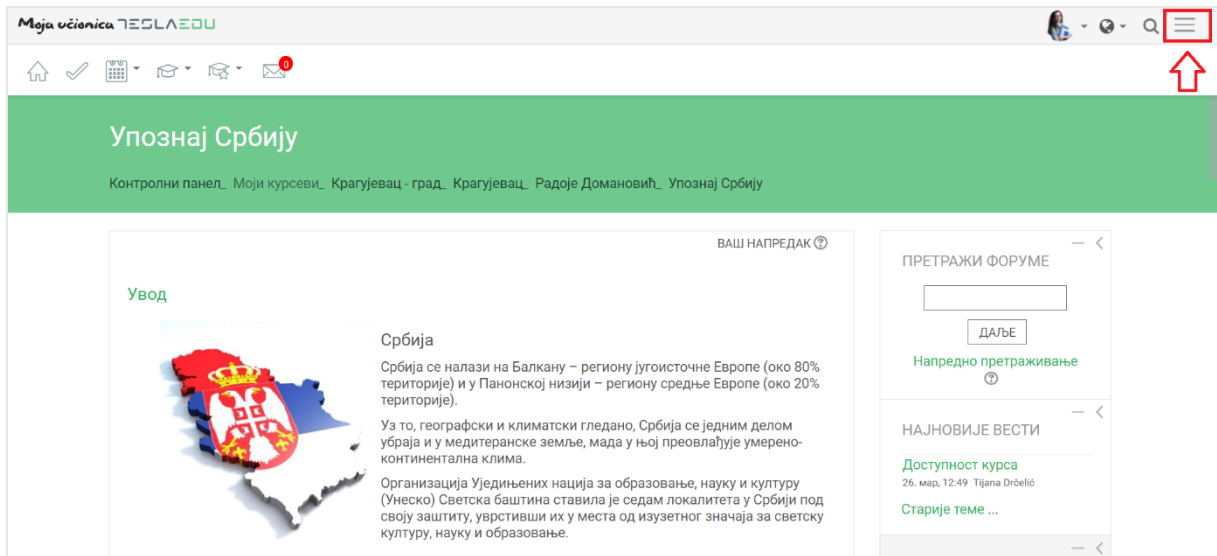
Moja učionica TESLAEDU

0

Упознај Србију

Контролни панел Моји курсеви Крагујевац - град Крагујевац Радоје Домановић Упознај Србију

ВАШ НАПРЕДАК

Увод

Србија

Србија се налази на Балкану – региону југоисточне Европе (око 80% територије) и у Панонској низији – региону средње Европе (око 20% територије).

Уз то, географски и климатски гледано, Србија се једним делом убраја и у медитеранске земље, мада у њој преовлађује умерено-континентална клима.

Организација Уједињених нација за образовање, науку и културу (Унеско) Светска баштина ставила је седам локалитета у Србији под своју заштиту, уврстивши их у места од изузетног значаја за светску културу, науку и образовање.

ПРЕТРАЖИ ФОРУМЕ

ДАЉЕ

Напредно претраживање

НАЈНОВИЈЕ ВЕСТИ

Доступност курса
26. мар, 12:49 Tijana Drčelić

Старије теме ...